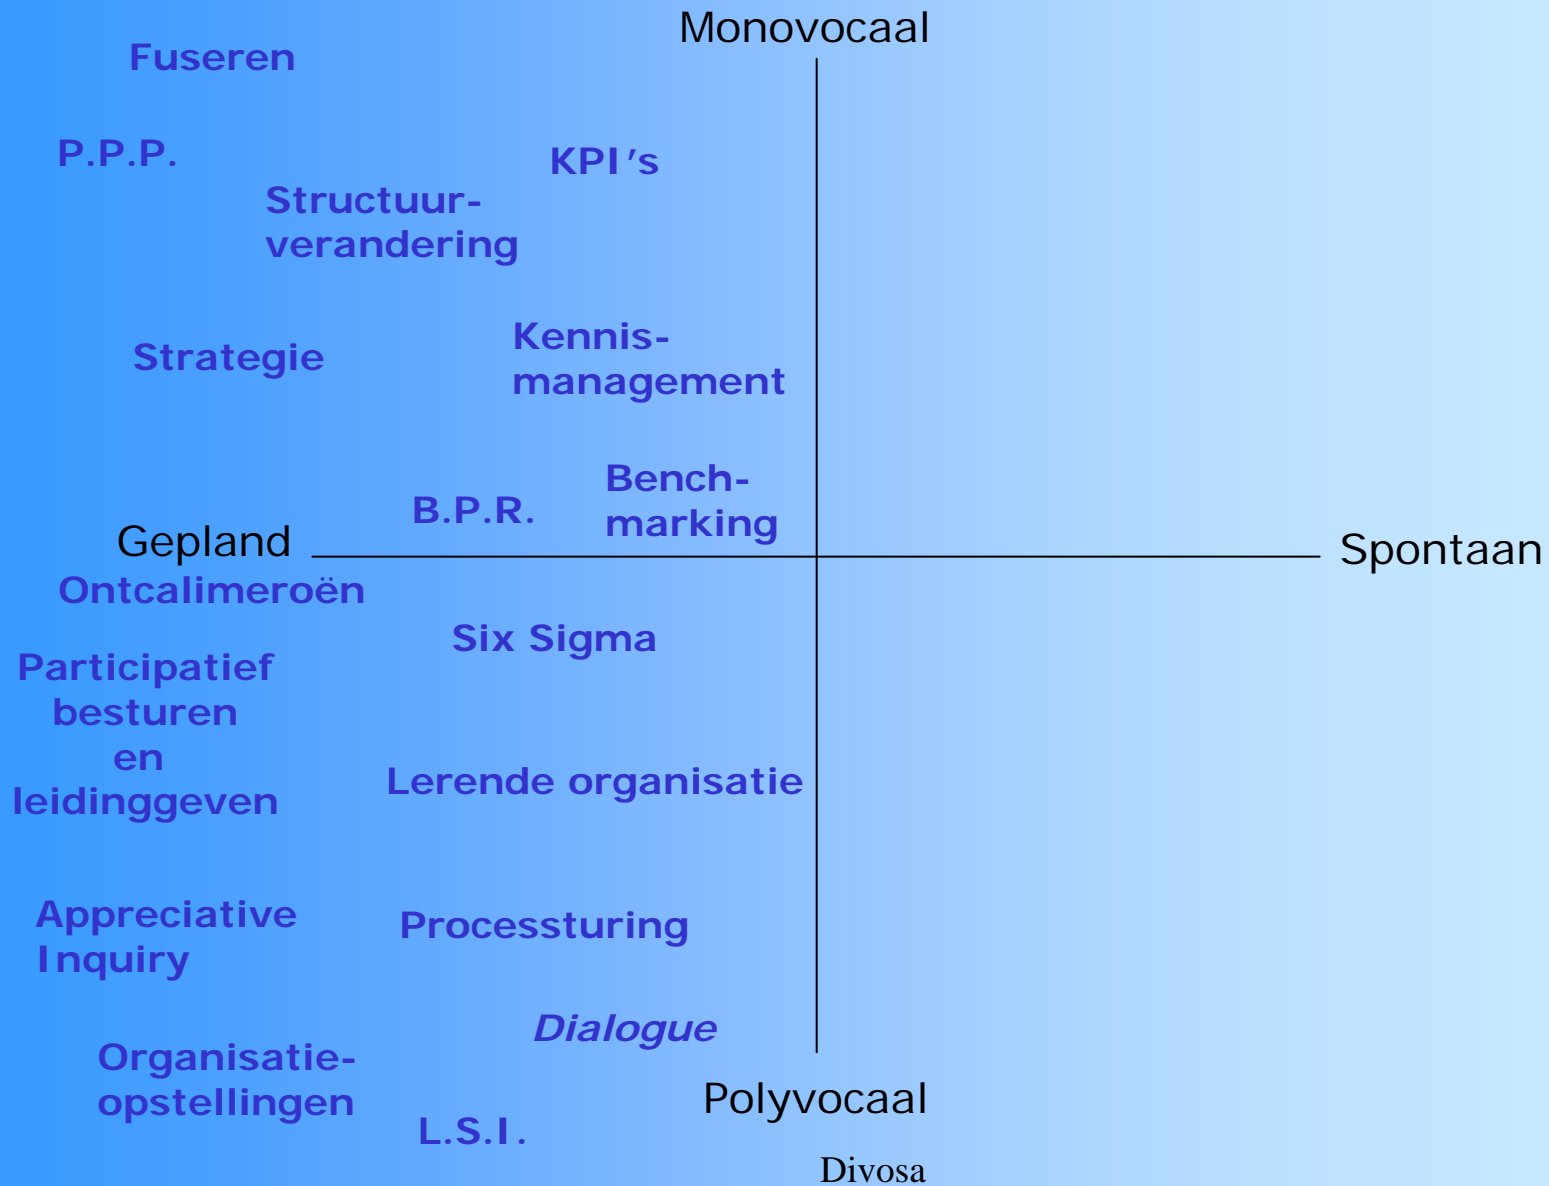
Monovocaal

Fuseren

P.P.P.

KPI's

Structuurverandering

Strategie

Kennismanagement

B.P.R.

Benchmarking

Gepland

Spontaan

Ontcalimeroën

Six Sigma

Participatief besturen en leidinggeven

Lerende organisatie

Appreciative Inquiry

Processturing

Dialogue

Organisatieopstellingen

L.S.I.

Polyvocaal

Divosa